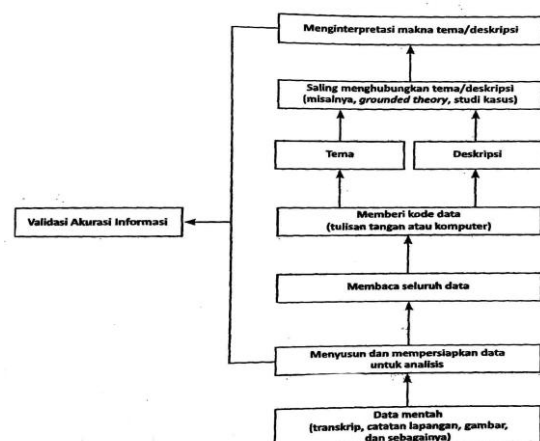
Menginterpretasi makna tema/deskripsi

Saling menghubungkan tema/deskripsi (misalnya, *grounded theory*, studi kasus)

Tema

Deskripsi

Validasi Akurasi Informasi

Memberi kode data (tulisan tangan atau komputer)

Membaca seluruh data

Menyusun dan mempersiapkan data untuk analisis

Data mentah (transkrip, catatan lapangan, gambar, dan sebagainya)